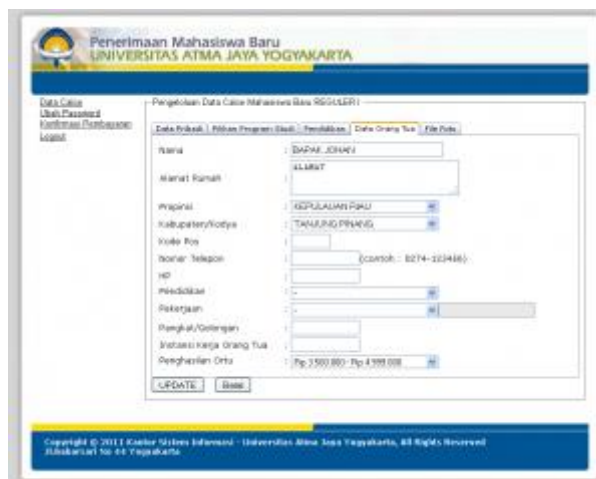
Penerimaan Mahasiswa Baru
UNIVERSITAS ATMA JAYA YOGYAKARTA

Data Calon
Ubah Password
Konfirmasi Pembayaran
Logout

Pengelolaan Data Calon Mahasiswa Baru REGULER I

Data Pribadi | Pilihan Program Studi | Pendidikan | Data Orang Tua | File Foto

Nama : BAPAK JOHAN

Alamat Rumah : ALAMAT

Propinsi : KEPULAUAN RIAU

Kabupaten/Kotya : TANJUNG PINANG

Kode Pos :

Nomor Telepon : (contoh : 0274-123456)

HP :

Pendidikan : -

Pekerjaan : -

Pangkat/Golongan :

Instansi Kerja Orang Tua :

Penghasilan Ortu : Rp 2.500.000 - Rp 4.999.000

UPDATE Batal

Copyright © 2011 Kantor Sistem Informasi - Universitas Atma Jaya Yogyakarta, All Rights Reserved
Jl.Babarsari No 44 Yogyakarta